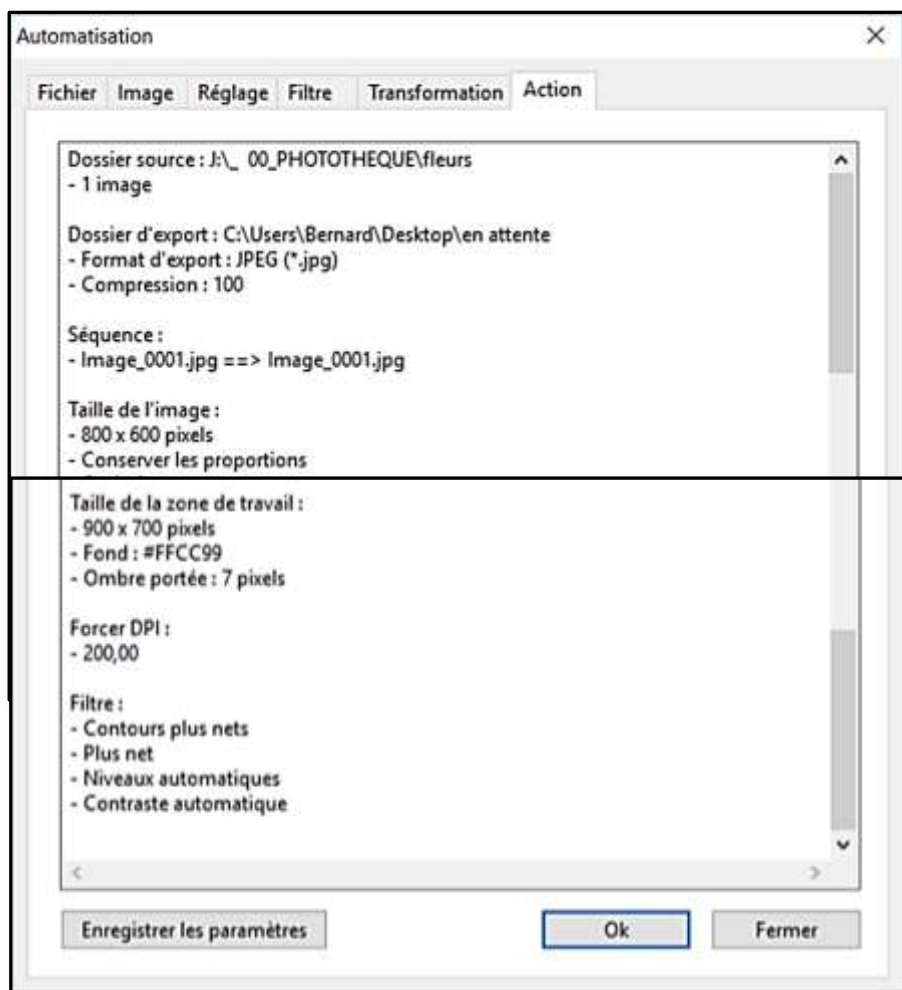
Automatisation

Fichier | Image | Réglage | Filtre | Transformation | Action

Dossier source : J:\_ 00_PHOTOTHEQUE\fleurs
- 1 image

Dossier d'export : C:\Users\Bernard\Desktop\en attente
- Format d'export : JPEG (*.jpg)
- Compression : 100

Séquence :
- Image_0001.jpg ==> Image_0001.jpg

Taille de l'image :
- 800 x 600 pixels
- Conserver les proportions

Taille de la zone de travail :
- 900 x 700 pixels
- Fond : #FFCC99
- Ombre portée : 7 pixels

Forcer DPI :
- 200,00

Filtre :
- Contours plus nets
- Plus net
- Niveaux automatiques
- Contraste automatique

Enregistrer les paramètres | Ok | Fermer